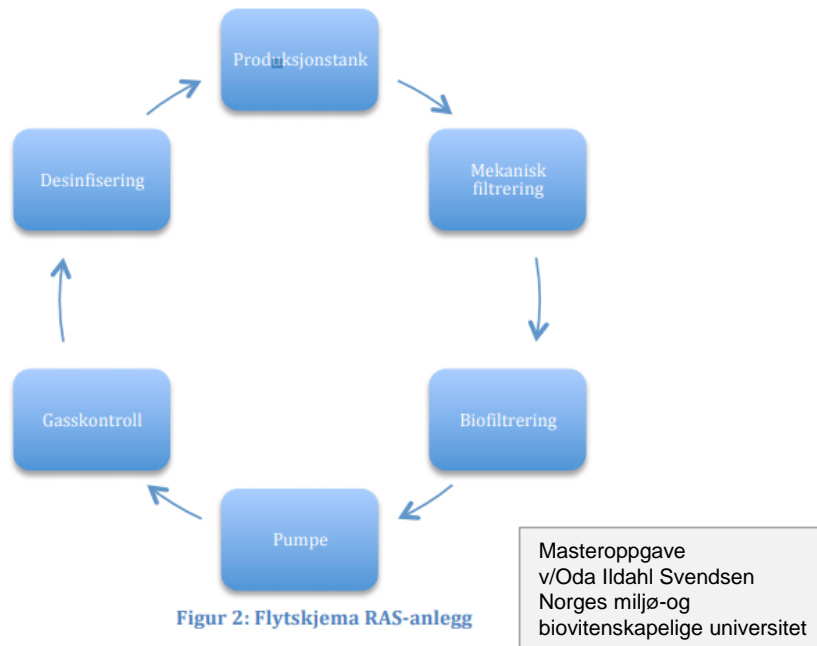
Produksjonstank

Mekanisk filtrering

Biofiltrering

Pumpe

Gasskontroll

Desinfisering

Figur 2: Flytskjema RAS-anlegg

Masteroppgave
v/Oda Ildahl Svendsen
Norges miljø-og biovitenskapelige universitet